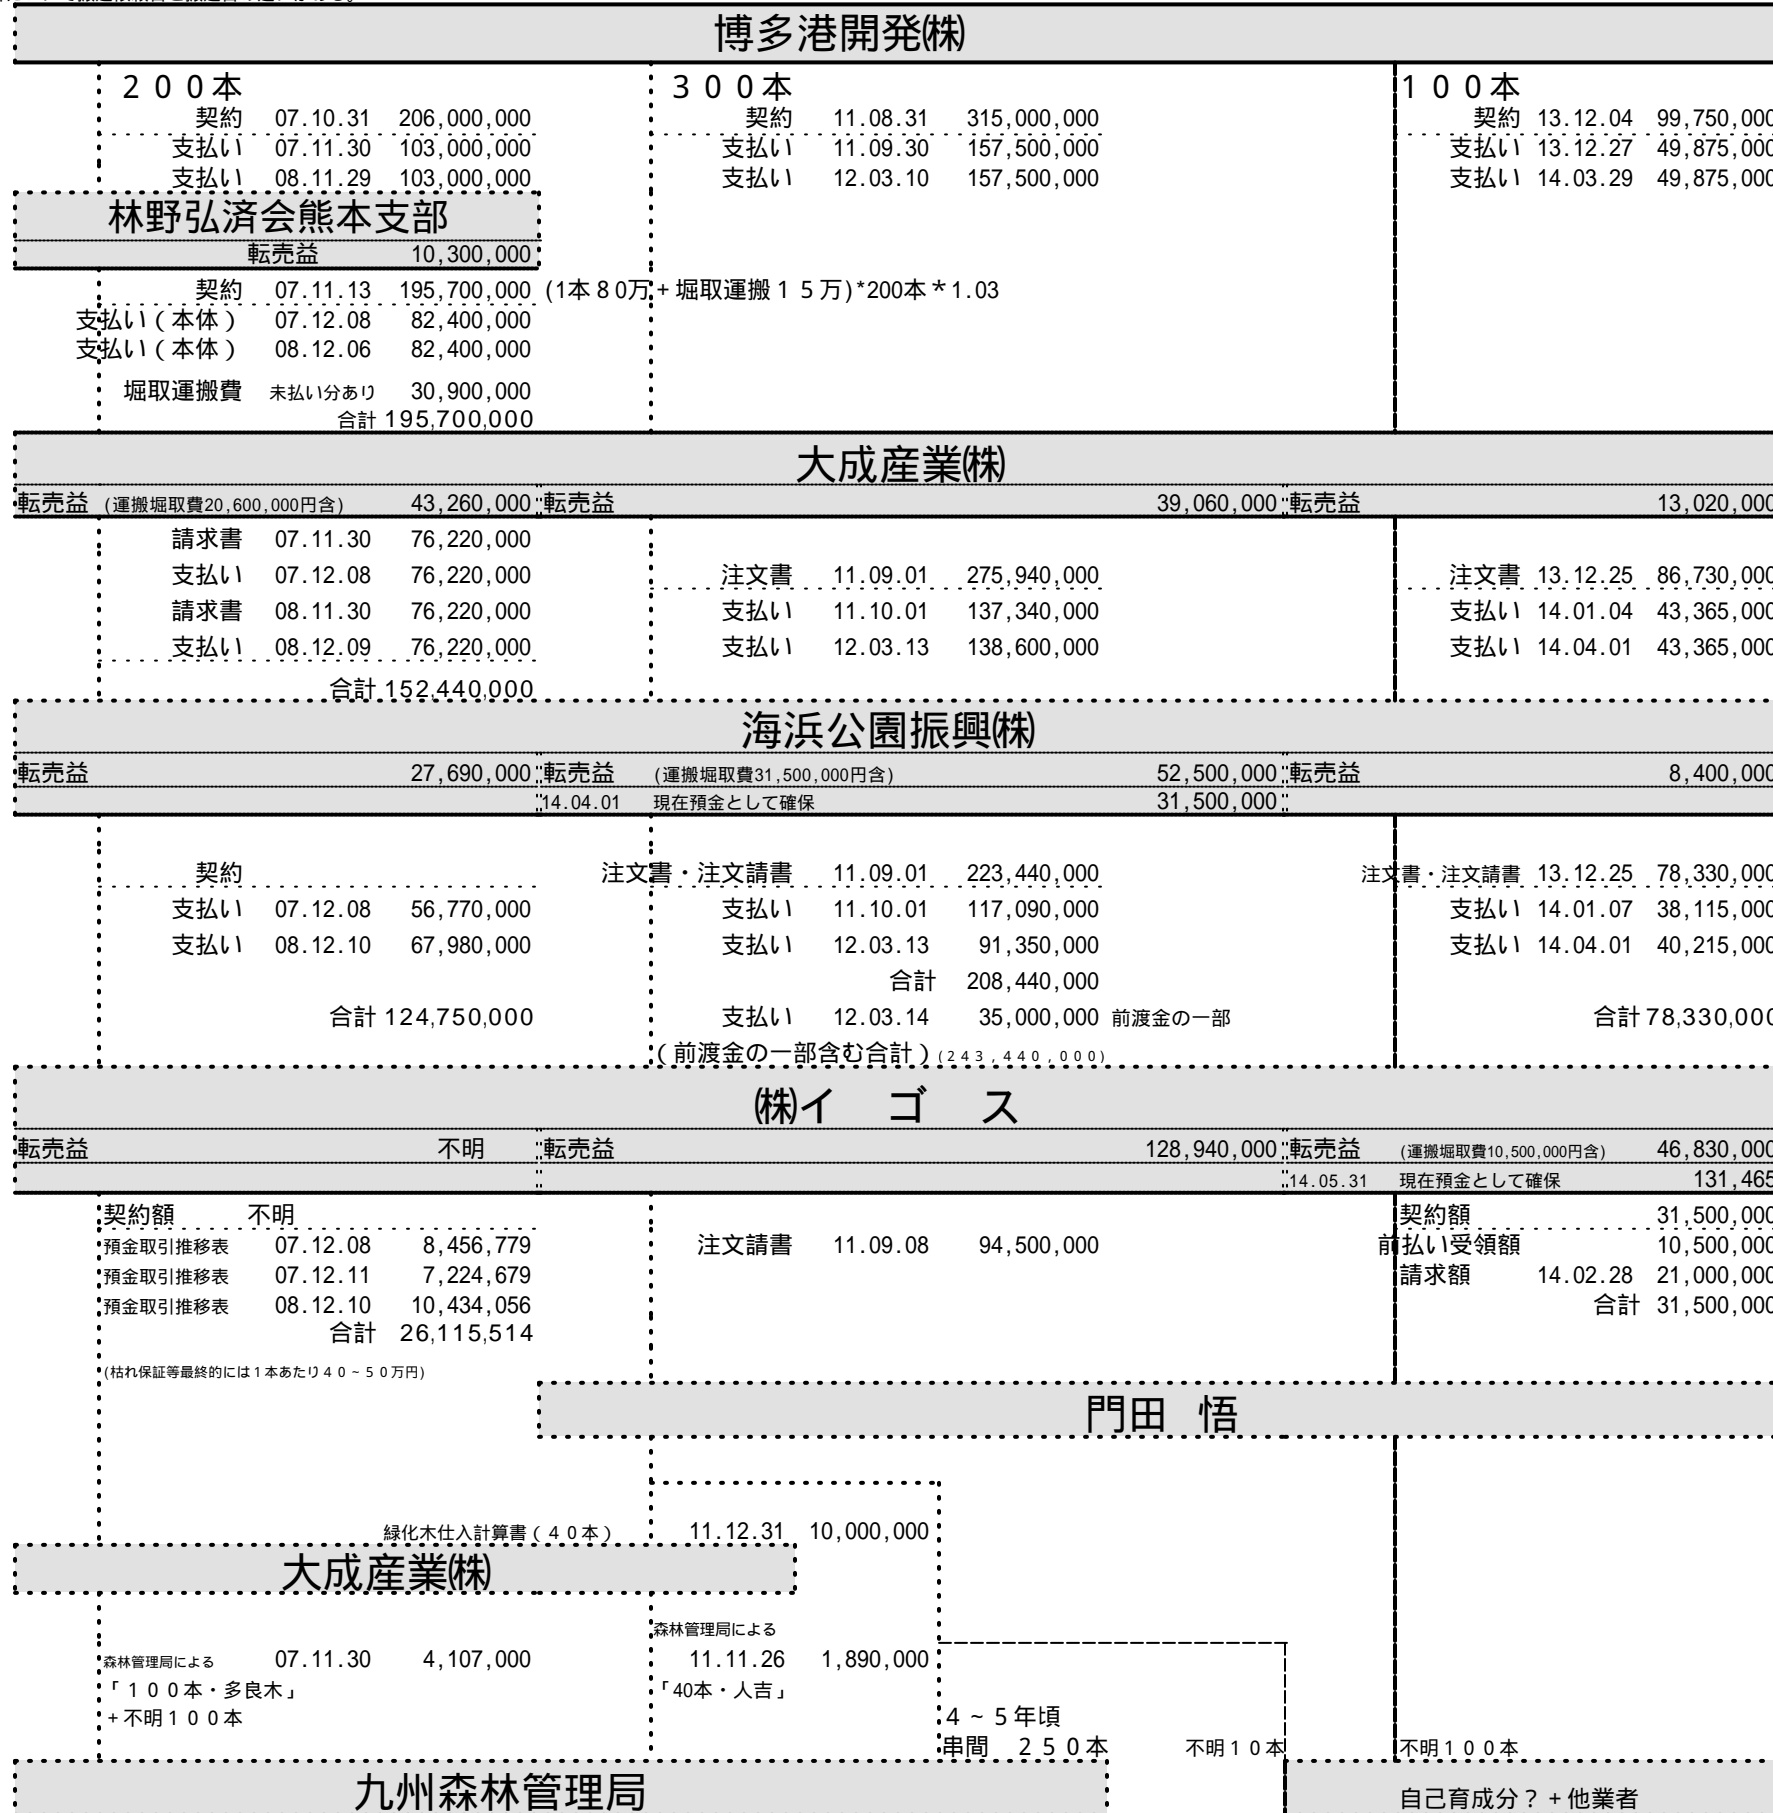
博多港開発(株)

２００本
契約 07.10.31 206,000,000
支払い 07.11.30 103,000,000
支払い 08.11.29 103,000,000

３００本
契約 11.08.31 315,000,000
支払い 11.09.30 157,500,000
支払い 12.03.10 157,500,000

１００本
契約 13.12.04 99,750,000
支払い 13.12.27 49,875,000
支払い 14.03.29 49,875,000

林野弘済会熊本支部
転売益 10,300,000
契約 07.11.13 195,700,000 (1本８0万＋堀取運搬１５万)*200本＊1.03
支払い（本体） 07.12.08 82,400,000
支払い（本体） 08.12.06 82,400,000
堀取運搬費 未払い分あり 30,900,000
合計 195,700,000

大成産業(株)
転売益 (運搬堀取費20,600,000円含) 43,260,000
転売益 39,060,000
転売益 13,020,000

請求書 07.11.30 76,220,000
支払い 07.12.08 76,220,000
請求書 08.11.30 76,220,000
支払い 08.12.09 76,220,000
合計 152,440,000

注文書 11.09.01 275,940,000
支払い 11.10.01 137,340,000
支払い 12.03.13 138,600,000

注文書 13.12.25 86,730,000
支払い 14.01.04 43,365,000
支払い 14.04.01 43,365,000

海浜公園振興(株)
転売益 27,690,000
転売益 (運搬堀取費31,500,000円含) 52,500,000
14.04.01 現在預金として確保 31,500,000
転売益 8,400,000

契約
支払い 07.12.08 56,770,000
支払い 08.12.10 67,980,000
合計 124,750,000

注文書・注文請書 11.09.01 223,440,000
支払い 11.10.01 117,090,000
支払い 12.03.13 91,350,000
合計 208,440,000
支払い 12.03.14 35,000,000 前渡金の一部
（前渡金の一部含む合計）(243,440,000)

注文書・注文請書 13.12.25 78,330,000
支払い 14.01.07 38,115,000
支払い 14.04.01 40,215,000
合計 78,330,000

(株)イ ゴ ス
転売益 不明
転売益 128,940,000
転売益 (運搬堀取費10,500,000円含) 46,830,000
14.05.31 現在預金として確保 131,465

契約額 不明
預金取引推移表 07.12.08 8,456,779
預金取引推移表 07.12.11 7,224,679
預金取引推移表 08.12.10 10,434,056
合計 26,115,514
(枯れ保証等最終的には１本あたり４０～５０万円)

注文請書 11.09.08 94,500,000

契約額 31,500,000
前払い受領額 10,500,000
請求額 14.02.28 21,000,000
合計 31,500,000

門田 悟

緑化木仕入計算書（４０本） 11.12.31 10,000,000

大成産業(株)

森林管理局による 07.11.30 4,107,000
「１００本・多良木」
＋不明１００本

森林管理局による
11.11.26 1,890,000
「40本・人吉」

４～５年頃
串間 ２５０本
不明１０本
不明１００本

九州森林管理局
自己育成分？＋他業者